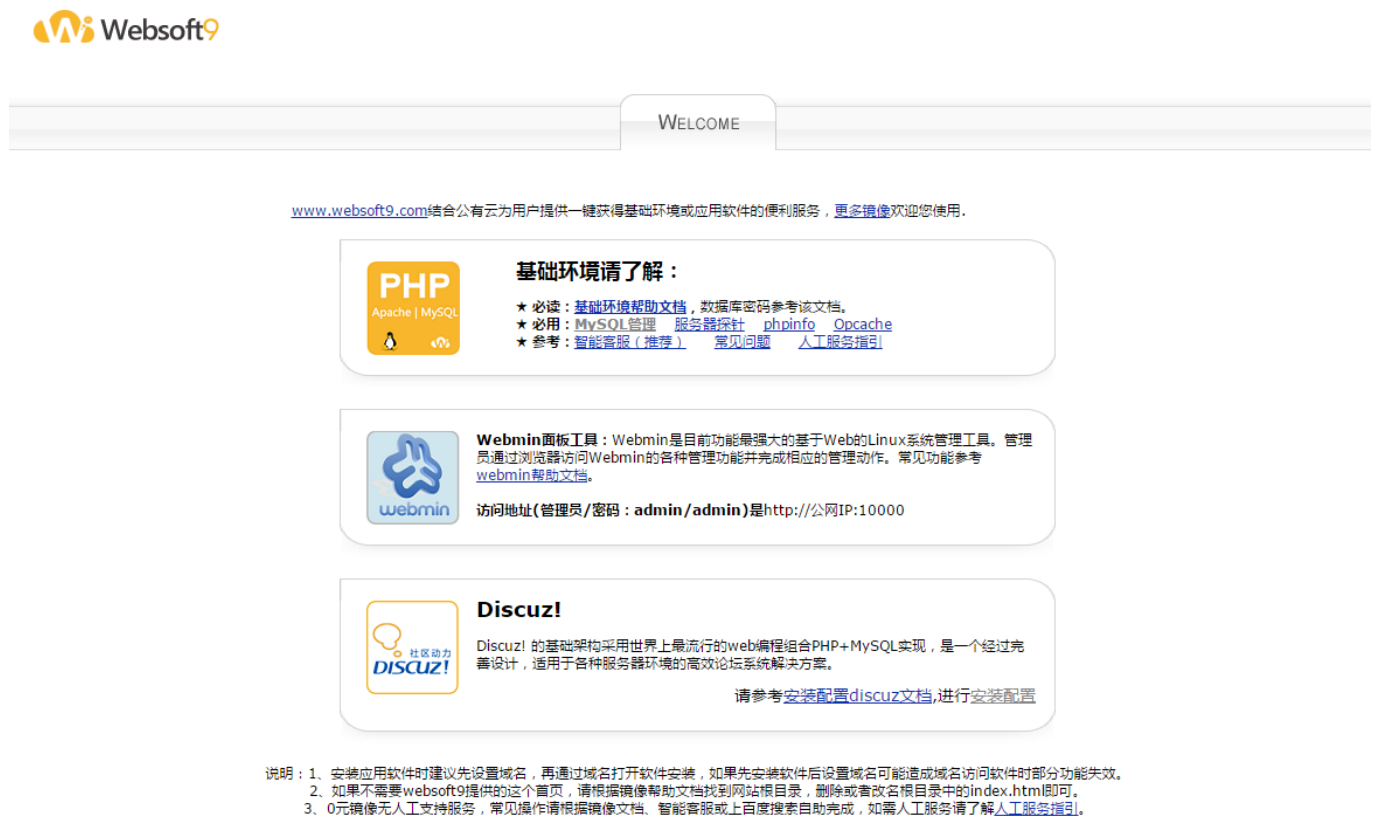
Websoft9

WELCOME

www.websoft9.com结合公有云为用户提供一键获得基础环境或应用软件的便利服务，更多镜像欢迎您使用.

PHP
Apache | MySQL

基础环境请了解：

★ 必读：基础环境帮助文档，数据库密码参考该文档。
★ 必用：MySQL管理 服务器探针 phpinfo Opcache
★ 参考：智能客服（推荐） 常见问题 人工服务指引

webmin

Webmin面板工具：Webmin是目前功能最强大的基于Web的Linux系统管理工具。管理员通过浏览器访问Webmin的各种管理功能并完成相应的管理动作。常见功能参考webmin帮助文档。

访问地址(管理员/密码：admin/admin)是http://公网IP:10000

社区动力
DISCUZ!

Discuz!

Discuz! 的基础架构采用世界上最流行的web编程组合PHP+MySQL实现，是一个经过完善设计，适用于各种服务器环境的高效论坛系统解决方案。

请参考安装配置discuz文档,进行安装配置

说明：1、安装应用软件时建议先设置域名，再通过域名打开软件安装，如果先安装软件后设置域名可能造成域名访问软件时部分功能失效。
2、如果不需要websoft9提供的这个首页，请根据镜像帮助文档找到网站根目录，删除或者改名根目录中的index.html即可。
3、0元镜像无人工支持服务，常见操作请根据镜像文档、智能客服或上百度搜索自助完成，如需人工服务请了解人工服务指引。